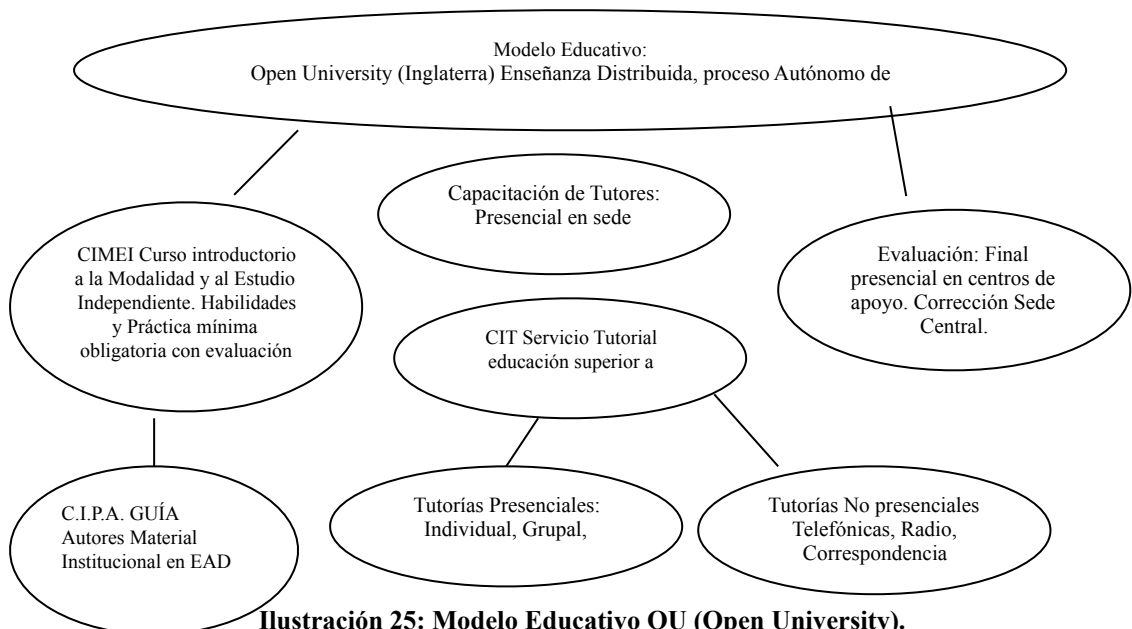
Modelo Educativo:
Open University (Inglaterra) Enseñanza Distribuida, proceso Autónomo de

Capacitación de Tutores:
Presencial en sede

CIMEI Curso introductorio a la Modalidad y al Estudio Independiente. Habilidades y Práctica mínima obligatoria con evaluación

Evaluación: Final presencial en centros de apoyo. Corrección Sede Central.

CIT Servicio Tutorial educación superior a

C.I.P.A. GUÍA Autores Material Institucional en EAD

Tutorías Presenciales: Individual, Grupal,

Tutorías No presenciales Telefónicas, Radio, Correspondencia

Ilustración 25: Modelo Educativo OU (Open University).